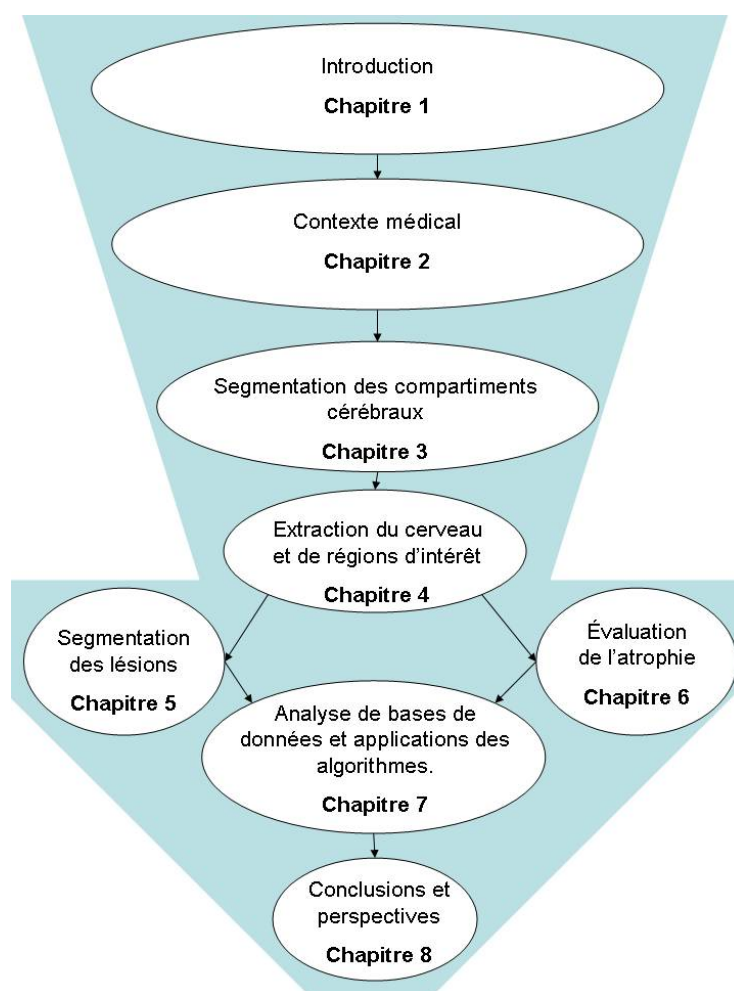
Introduction

**Chapitre 1**

Contexte médical

**Chapitre 2**

Segmentation des compartiments cérébraux

**Chapitre 3**

Extraction du cerveau et de régions d'intérêt

**Chapitre 4**

Segmentation des lésions

**Chapitre 5**

Évaluation de l'atrophie

**Chapitre 6**

Analyse de bases de données et applications des algorithmes.

**Chapitre 7**

Conclusions et perspectives

**Chapitre 8**